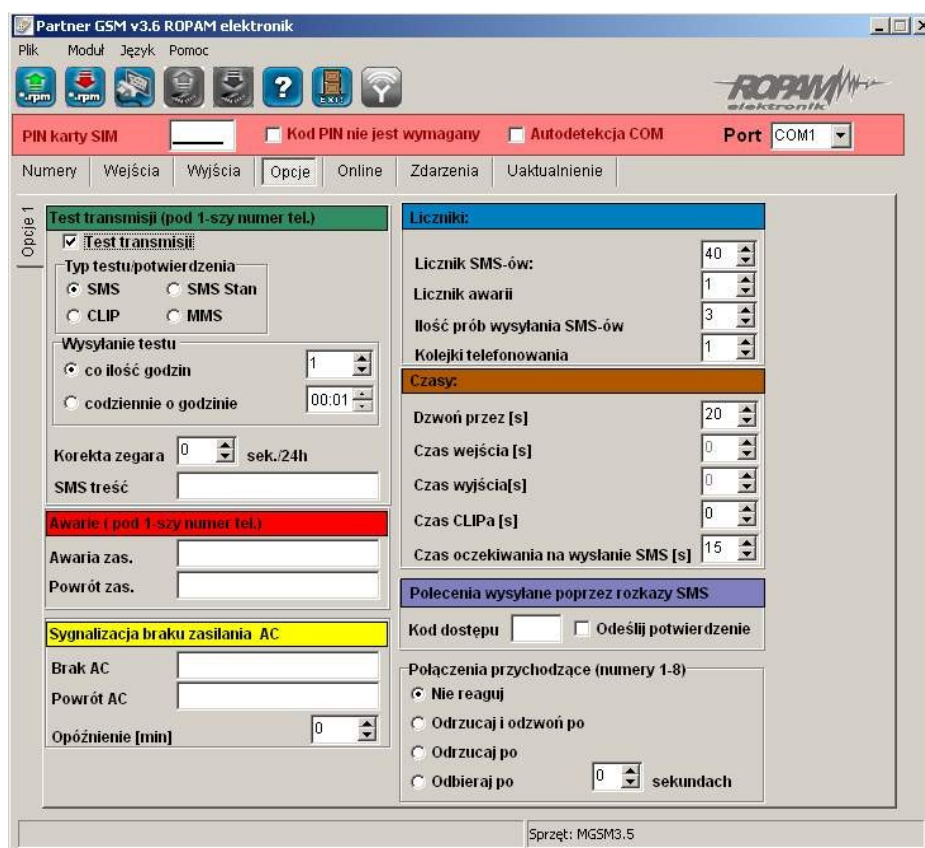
Partner GSM v3.6 ROPAM elektronik

Plik Moduł Język Pomoc

.rpm .rpm EXIT

ROPAM elektronik

PIN karty SIM ____ Kod PIN nie jest wymagany Autodetekcja COM Port COM1

Numery Wejścia Wyjścia Opcje Online Zdarzenia Uaktualnienie

Opcje 1

Test transmisji (pod 1-szy numer tel.)

Test transmisji

Typ testu/potwierdzenia

SMS SMS Stan

CLIP MMS

Wysyłanie testu

co ilość godzin 1

codziennie o godzinie 00:01

Korekta zegara 0 sek./24h

SMS treść

Awarie ( pod 1-szy numer tel.)

Awaria zas.

Powrót zas.

Sygnalizacja braku zasilania AC

Brak AC

Powrót AC

Opóźnienie [min] 0

Liczniki:

Licznik SMS-ów: 40

Licznik awarii 1

Ilość prób wysyłania SMS-ów 3

Kolejki telefonowania 1

Czasy:

Dzwoń przez [s] 20

Czas wejścia [s] 0

Czas wyjścia[s] 0

Czas CLIPa [s] 0

Czas oczekiwania na wysłanie SMS [s] 15

Polecenia wysyłane poprzez rozkazy SMS

Kod dostępu Odeślij potwierdzenie

Połączenia przychodzące (numery 1-8)

Nie reaguj

Odrzucaj i odzwoń po

Odrzucaj po

Odbieraj po 0 sekundach

Sprzęt: MGSM3.5